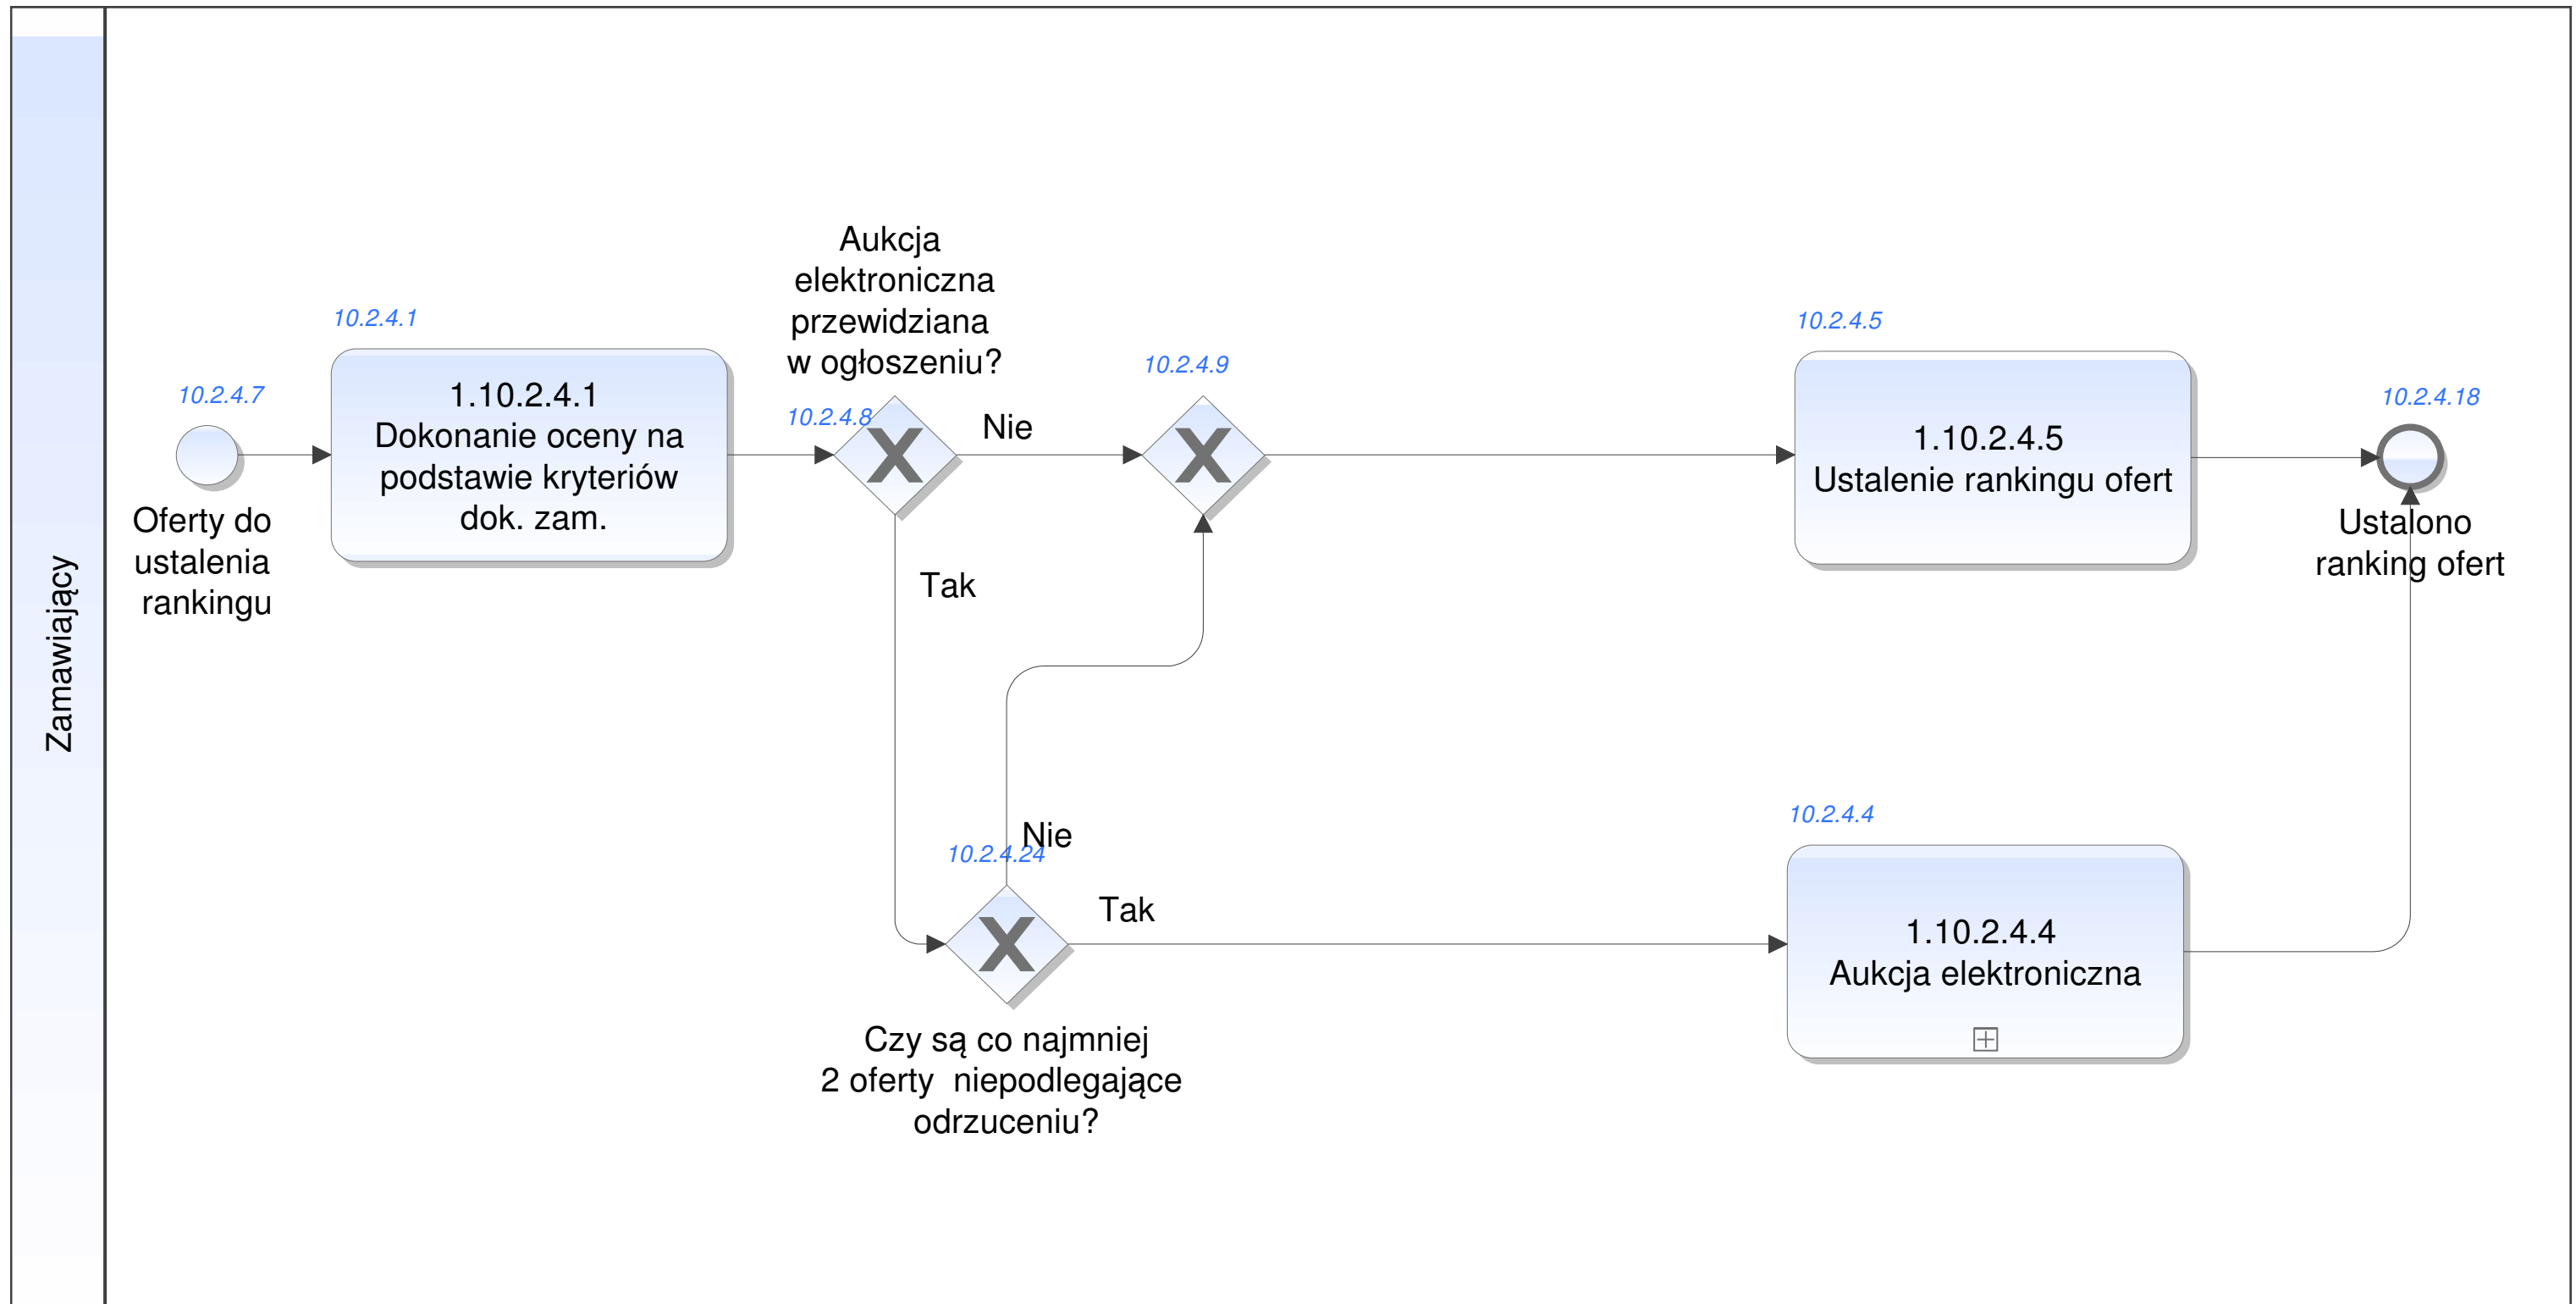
Zamawiający

10.2.4.7
Oferty do ustalenia rankingu

10.2.4.1
1.10.2.4.1
Dokonanie oceny na podstawie kryteriów dok. zam.

Aukcja elektroniczna przewidziana w ogłoszeniu?
10.2.4.8

Nie

Tak

10.2.4.9

10.2.4.5
1.10.2.4.5
Ustalenie rankingu ofert

10.2.4.18
Ustalono ranking ofert

10.2.4.24
Nie

Tak

Czy są co najmniej 2 oferty niepodlegające odrzuceniu?

10.2.4.4
1.10.2.4.4
Aukcja elektroniczna